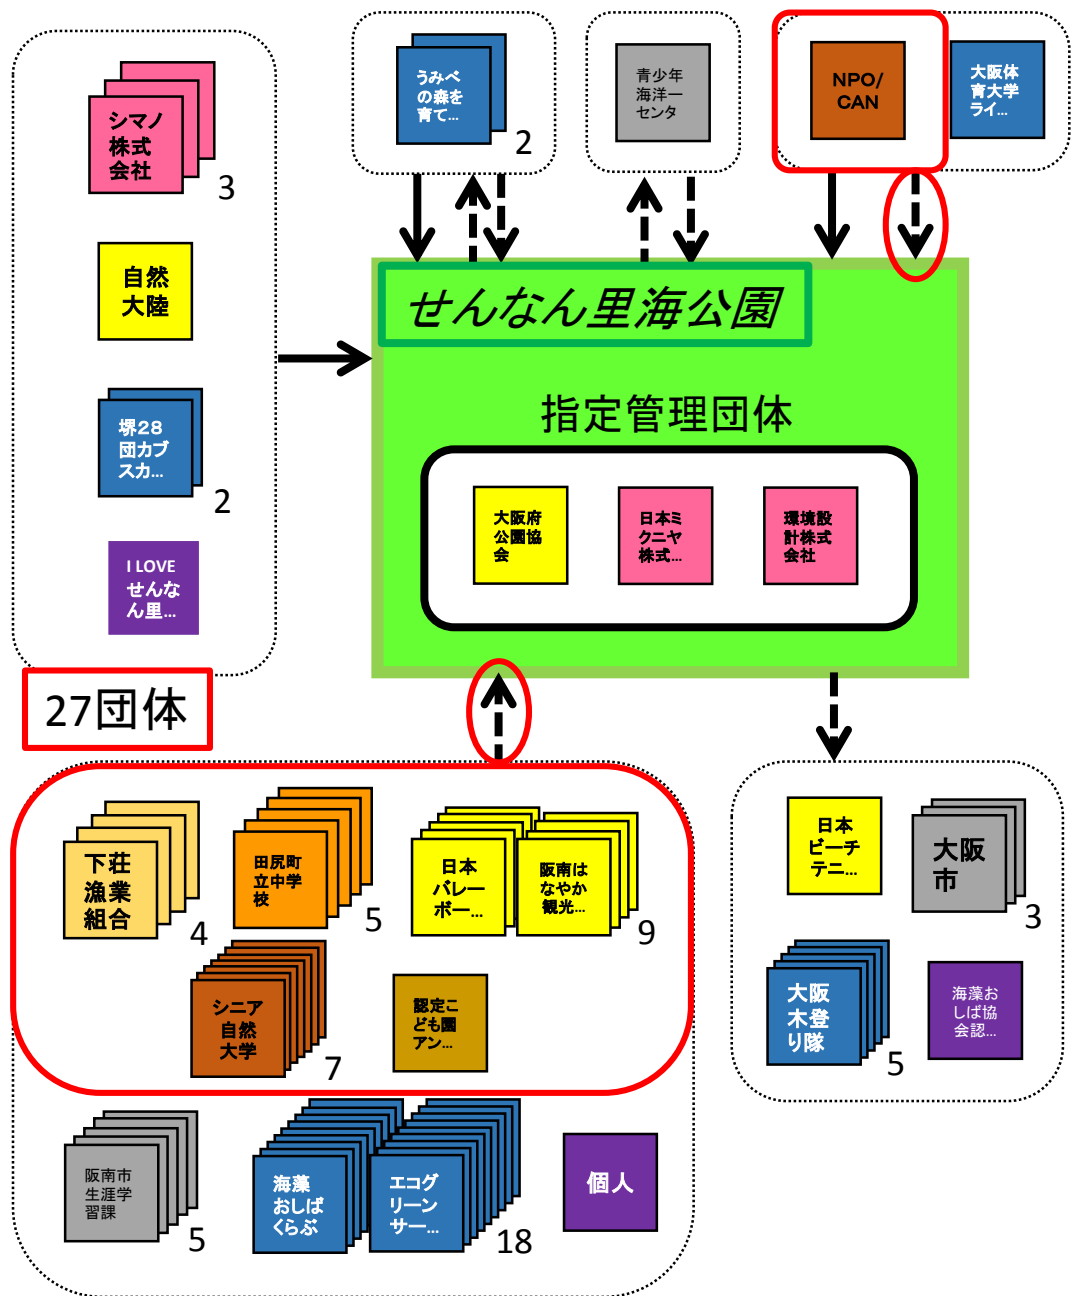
シマノ株式会社
3

自然大陸

堺28団カブスカ...
2

I LOVE せんなん里...

うみべの森を育て...
2

青少年海洋ーセンタ

NPO/CAN

大阪体育大学ライ...

せんなん里海公園

指定管理団体

大阪府公園協会

日本ミクニヤ株式...

環境設計株式会社

27団体

下荘漁業組合
4

田尻町立中学校
5

日本バレーボー...

阪南はなやか観光...
9

シニア自然大学
7

認定こども園アン...

阪南市生涯学習課
5

海藻おしばくらぶ

エコグリーンサー...
18

個人

日本ビーチテニ...

大阪市
3

大阪木登り隊
5

海藻おしば協会認...